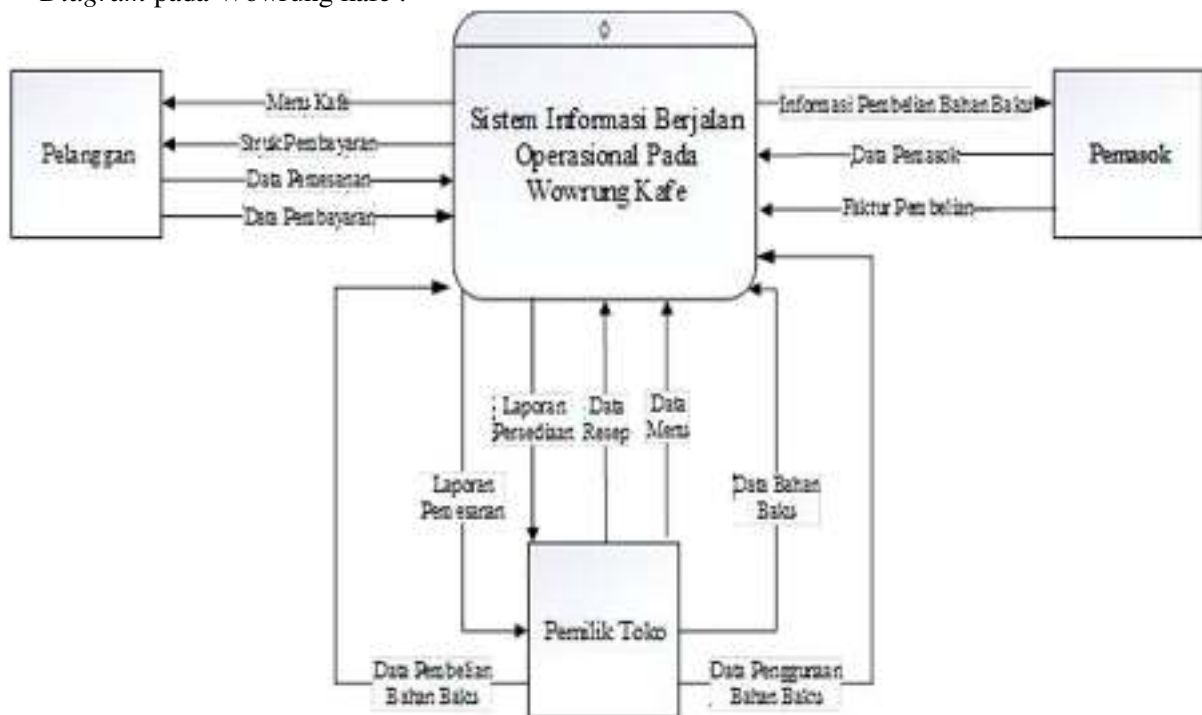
Diagram pada Wowrung Kafe :

0

Sistem Informasi Berjalan Operasional Pada Wowrung Kafe

Pelanggan

Menu Kafe

Struk Pembayaran

Data Pemesanan

Data Pembayaran

Pemasok

Informasi Pembelian Bahan Baku

Data Pemasok

Faktur Pembelian

Laporan Persediaan

Data Resep

Data Menu

Laporan Pemesanan

Data Bahan Baku

Pemilik Toko

Data Pembelian Bahan Baku

Data Penggunaan Bahan Baku